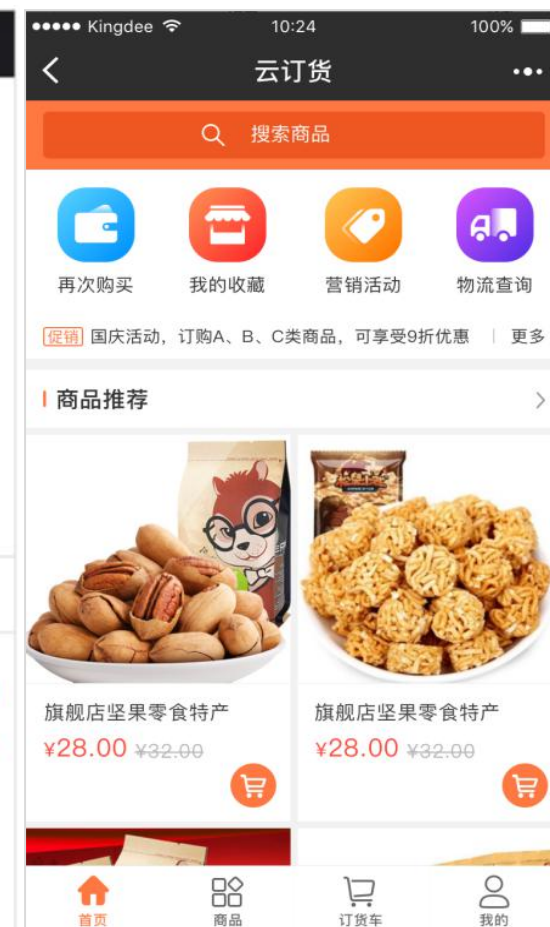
●●●●● Kingdee 10:24 100%

云订货

搜索商品

再次购买
我的收藏
营销活动
物流查询

促销 国庆活动，订购A、B、C类商品，可享受9折优惠 | 更多

商品推荐

旗舰店坚果零食特产
¥28.00 ~~¥32.00~~

旗舰店坚果零食特产
¥28.00 ~~¥32.00~~

首页
商品
订货车
我的